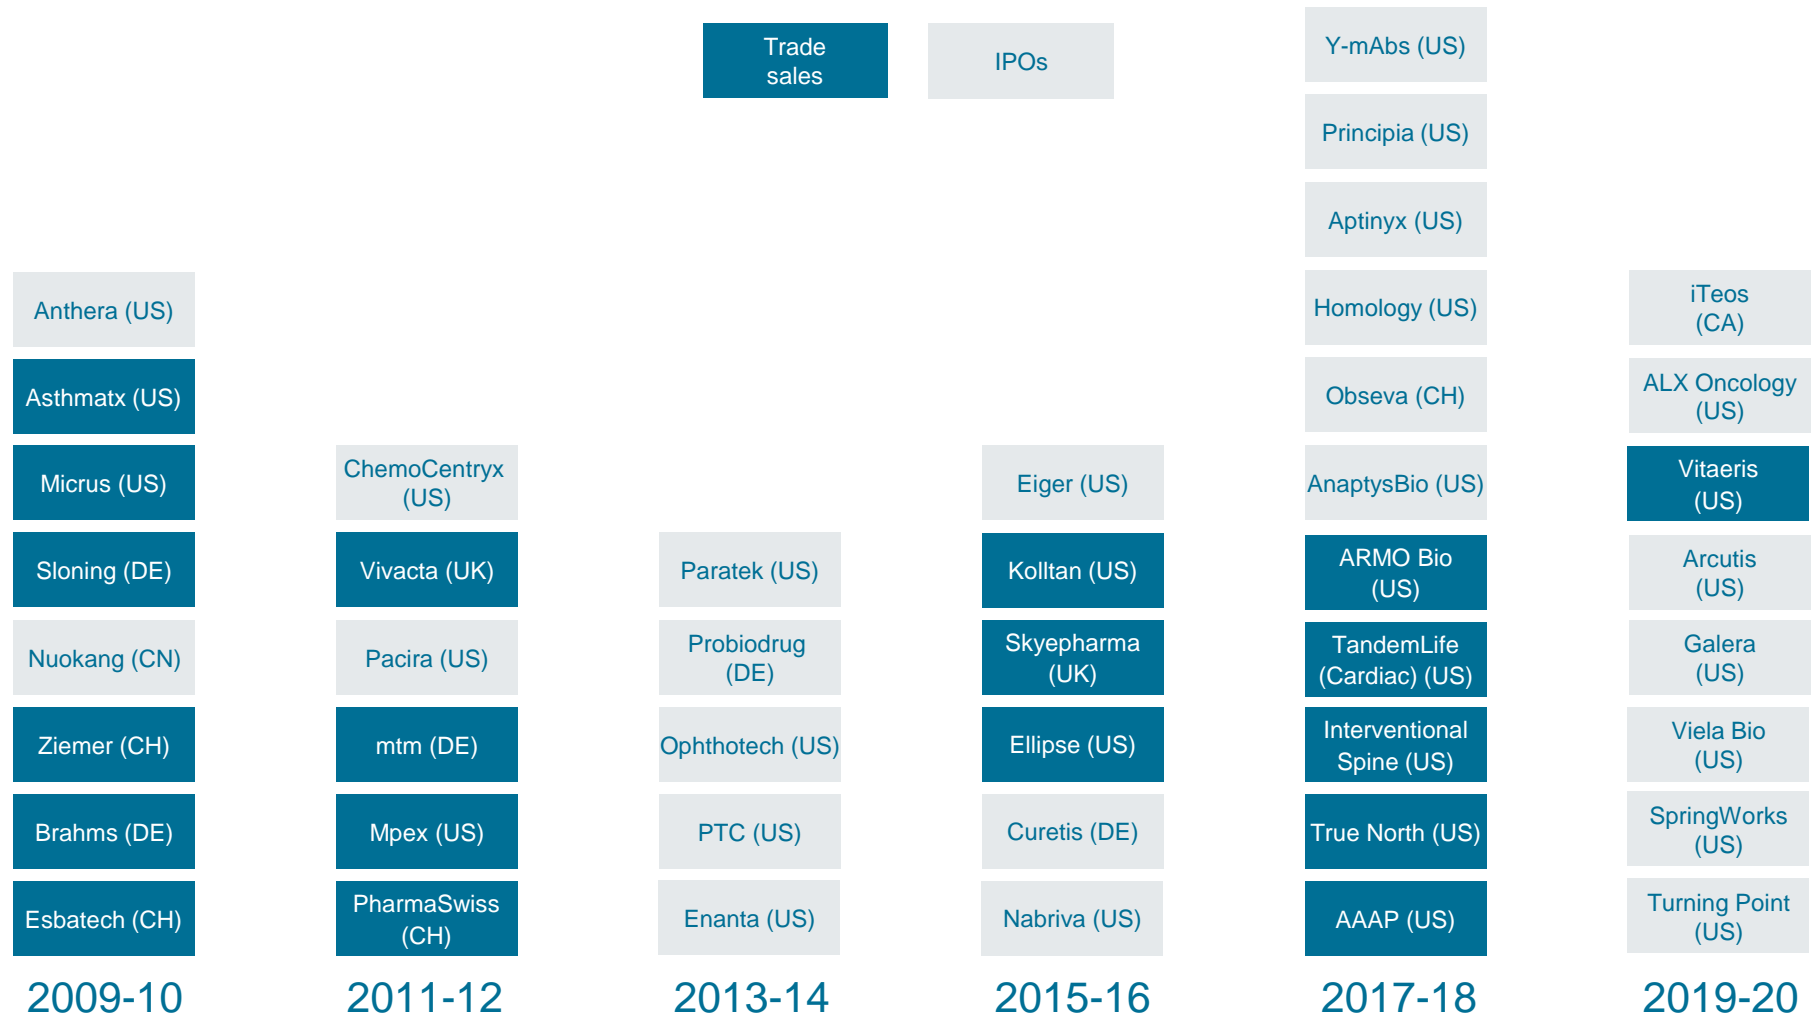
Trade sales

IPOs

Anthera (US)
Asthmatx (US)
Micrus (US)
Sloning (DE)
Nuokang (CN)
Ziemer (CH)
Brahms (DE)
Esbatech (CH)
2009-10

ChemoCentryx (US)
Vivacta (UK)
Pacira (US)
mtm (DE)
Mpex (US)
PharmaSwiss (CH)
2011-12

Paratek (US)
Probiodrug (DE)
Ophthotech (US)
PTC (US)
Enanta (US)
2013-14

Eiger (US)
Kolltan (US)
Skyepharma (UK)
Ellipse (US)
Curetis (DE)
Nabriva (US)
2015-16

Y-mAbs (US)
Principia (US)
Aptinyx (US)
Homology (US)
Obseva (CH)
AnaptysBio (US)
ARMO Bio (US)
TandemLife (Cardiac) (US)
Interventional Spine (US)
True North (US)
AAAP (US)
2017-18

iTeos (CA)
ALX Oncology (US)
Vitaeris (US)
Arcutis (US)
Galera (US)
Viela Bio (US)
SpringWorks (US)
Turning Point (US)
2019-20